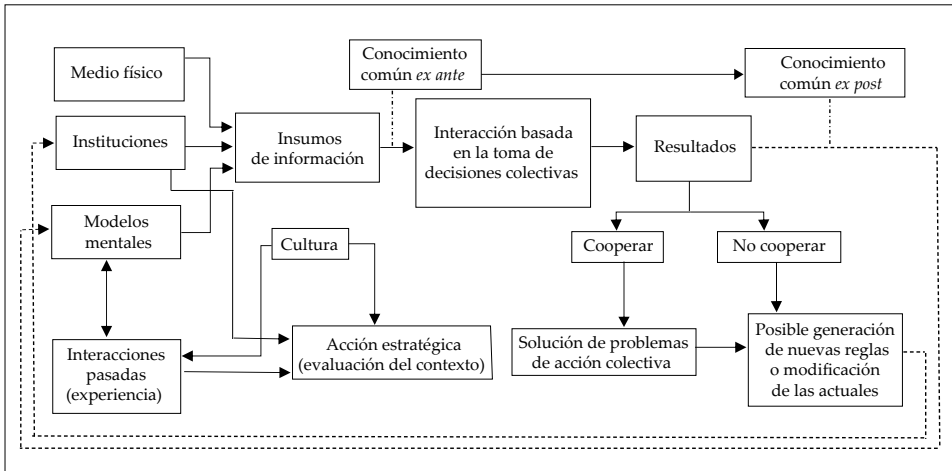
Medio físico

Conocimiento común *ex ante*

Conocimiento común *ex post*

Instituciones

Insumos de información

Interacción basada en la toma de decisiones colectivas

Resultados

Modelos mentales

Cultura

Cooperar

No cooperar

Interacciones pasadas (experiencia)

Acción estratégica (evaluación del contexto)

Solución de problemas de acción colectiva

Posible generación de nuevas reglas o modificación de las actuales